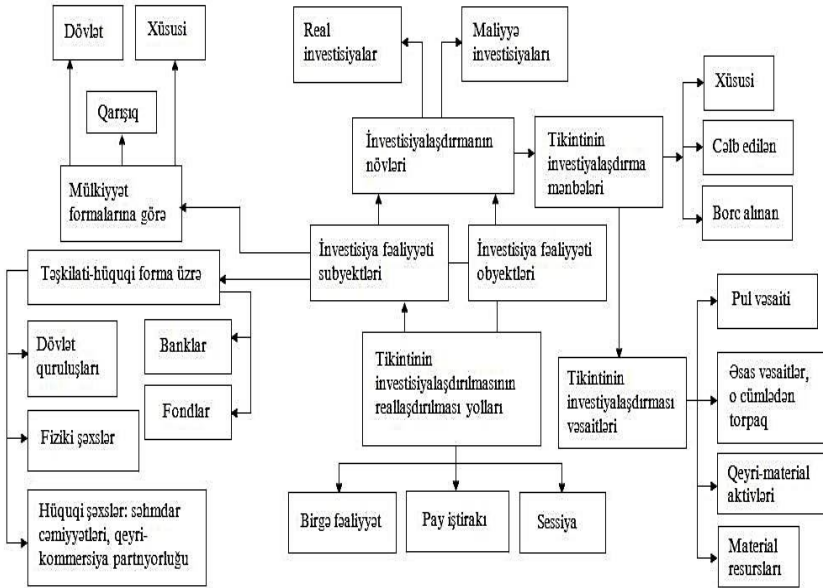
Dövlət

Xüsusi

Qarışıq

Mülkiyyət formalarına görə

Real investisiyalar

Maliyyə investisiyaları

İnvestisiyalaşdırmanın növləri

Tikintinin investiyalaşdırma mənbələri

Xüsusi

Cəlb edilən

Borc alınan

Təşkilati-hüquqi forma üzrə

İnvestisiya fəaliyyəti subyektləri

İnvestisiya fəaliyyəti obyektləri

Dövlət quruluşları

Banklar

Fondlar

Fiziki şəxslər

Hüquqi şəxslər: səhmdar cəmiyyətləri, qeyri-kommersiya partnyorluğu

Tikintinin investisiyalaşdırılmasının reallaşdırılması yolları

Tikintinin investiyalaşdırması vəsaitləri

Pul vəsaiti

Əsas vəsaitlər, o cümlədən torpaq

Qeyri-material aktivləri

Material resursları

Birgə fəaliyyət

Pay iştirakı

Sessiya